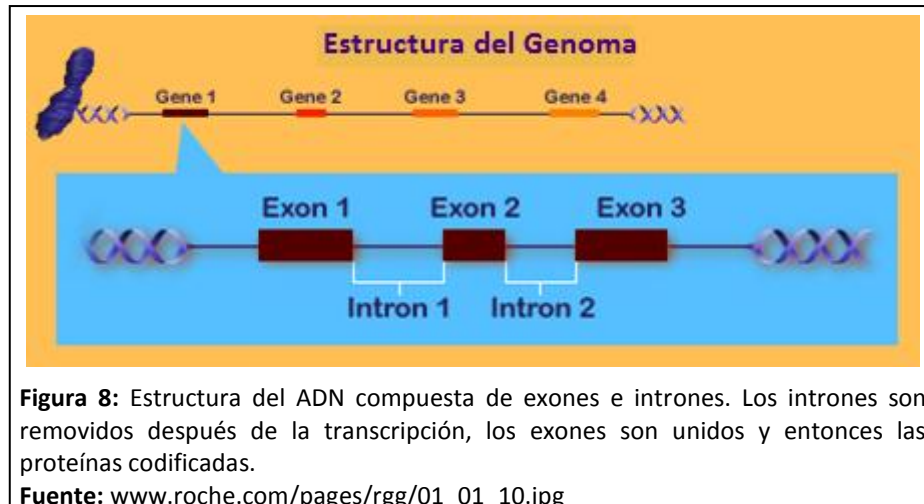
Estructura del Genoma

Gene 1 Gene 2 Gene 3 Gene 4

Exon 1 Exon 2 Exon 3

Intron 1 Intron 2

**Figura 8:** Estructura del ADN compuesta de exones e intrones. Los intrones son removidos después de la transcripción, los exones son unidos y entonces las proteínas codificadas.

**Fuente:** www.roche.com/pages/rgg/01_01_10.jpg